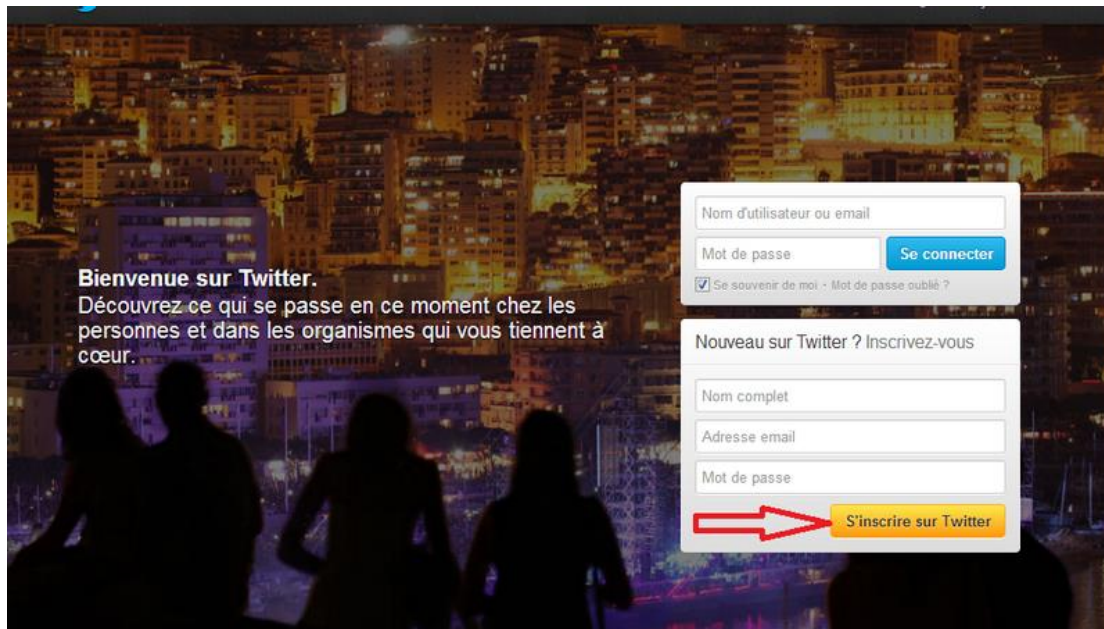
Bienvenue sur Twitter.
Découvrez ce qui se passe en ce moment chez les personnes et dans les organismes qui vous tiennent à cœur.

Nom d'utilisateur ou email
Mot de passe
Se connecter
Se souvenir de moi · Mot de passe oublié ?

Nouveau sur Twitter ? Inscrivez-vous
Nom complet
Adresse email
Mot de passe
S'inscrire sur Twitter